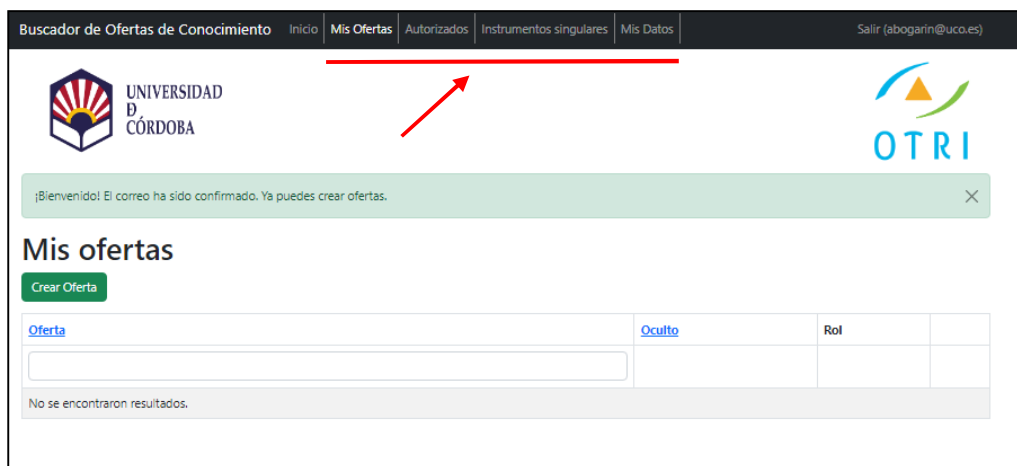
Buscador de Ofertas de Conocimiento Inicio Mis Ofertas Autorizados Instrumentos singulares Mis Datos Salir (abogarin@uco.es)

UNIVERSIDAD
Ð
CÓRDOBA

OTRI

¡Bienvenido! El correo ha sido confirmado. Ya puedes crear ofertas.

Mis ofertas

Crear Oferta

| Oferta | Oculto | Rol | |
|---|---|---|---|
| | | | |
| No se encontraron resultados. | | | |